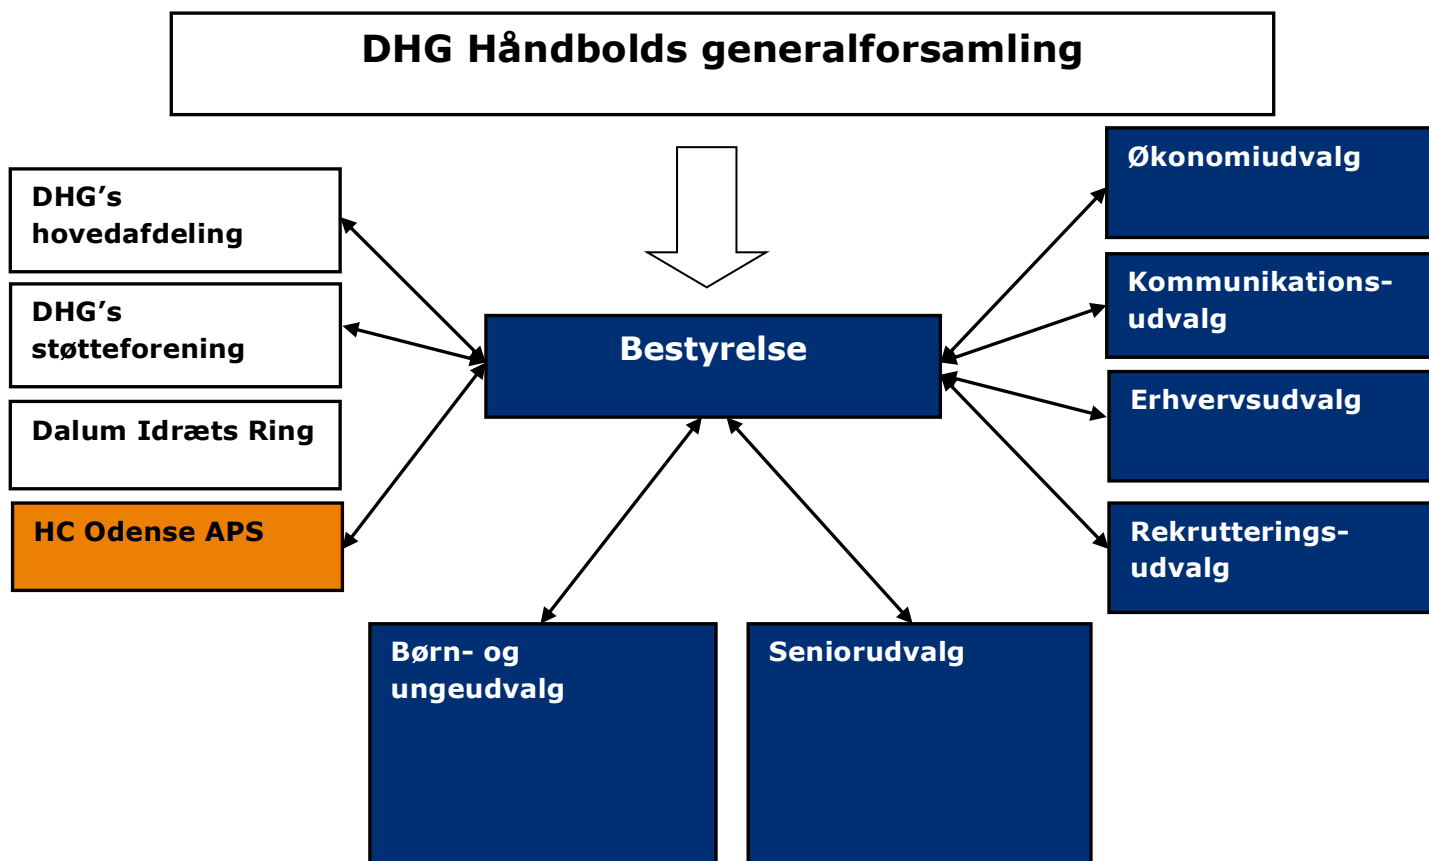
DHG Håndbolds generalforsamling

DHG's hovedafdeling

DHG's støtteforening

Dalum Idræts Ring

HC Odense APS

Bestyrelse

Økonomiudvalg

Kommunikations-udvalg

Erhvervsudvalg

Rekrutterings-udvalg

Børn- og ungeudvalg

Seniorudvalg